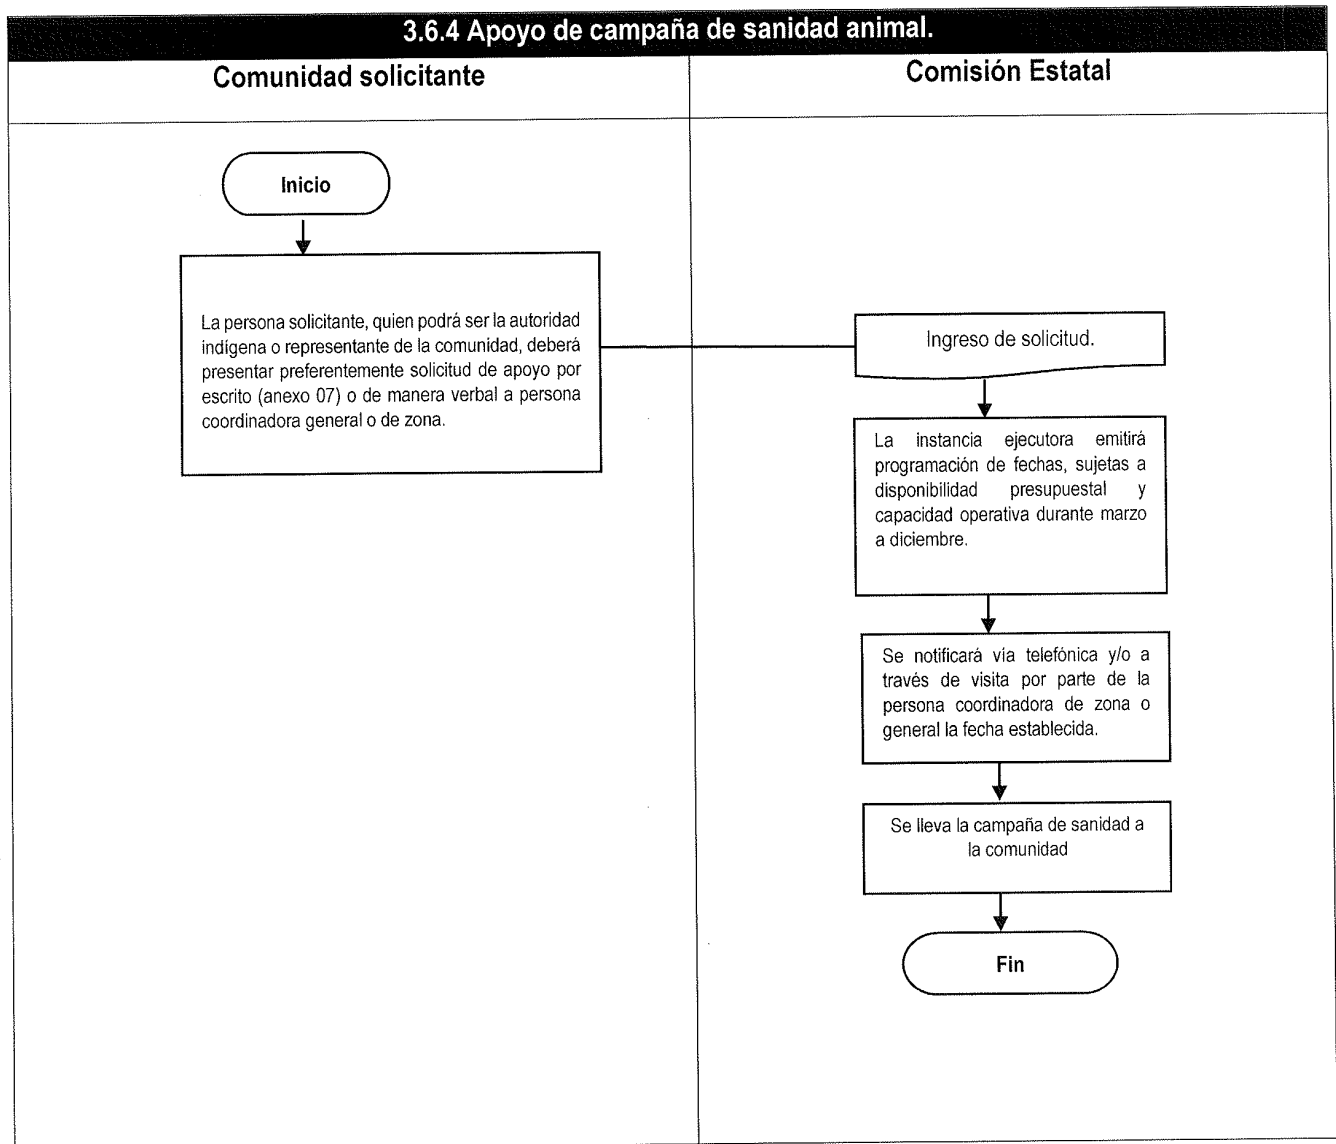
3.6.4 Apoyo de campaña de sanidad animal.

Comunidad solicitante

Comisión Estatal

Inicio

La persona solicitante, quien podrá ser la autoridad indígena o representante de la comunidad, deberá presentar preferentemente solicitud de apoyo por escrito (anexo 07) o de manera verbal a persona coordinadora general o de zona.

Ingreso de solicitud.

La instancia ejecutora emitirá programación de fechas, sujetas a disponibilidad presupuestal y capacidad operativa durante marzo a diciembre.

Se notificará vía telefónica y/o a través de visita por parte de la persona coordinadora de zona o general la fecha establecida.

Se lleva la campaña de sanidad a la comunidad

Fin